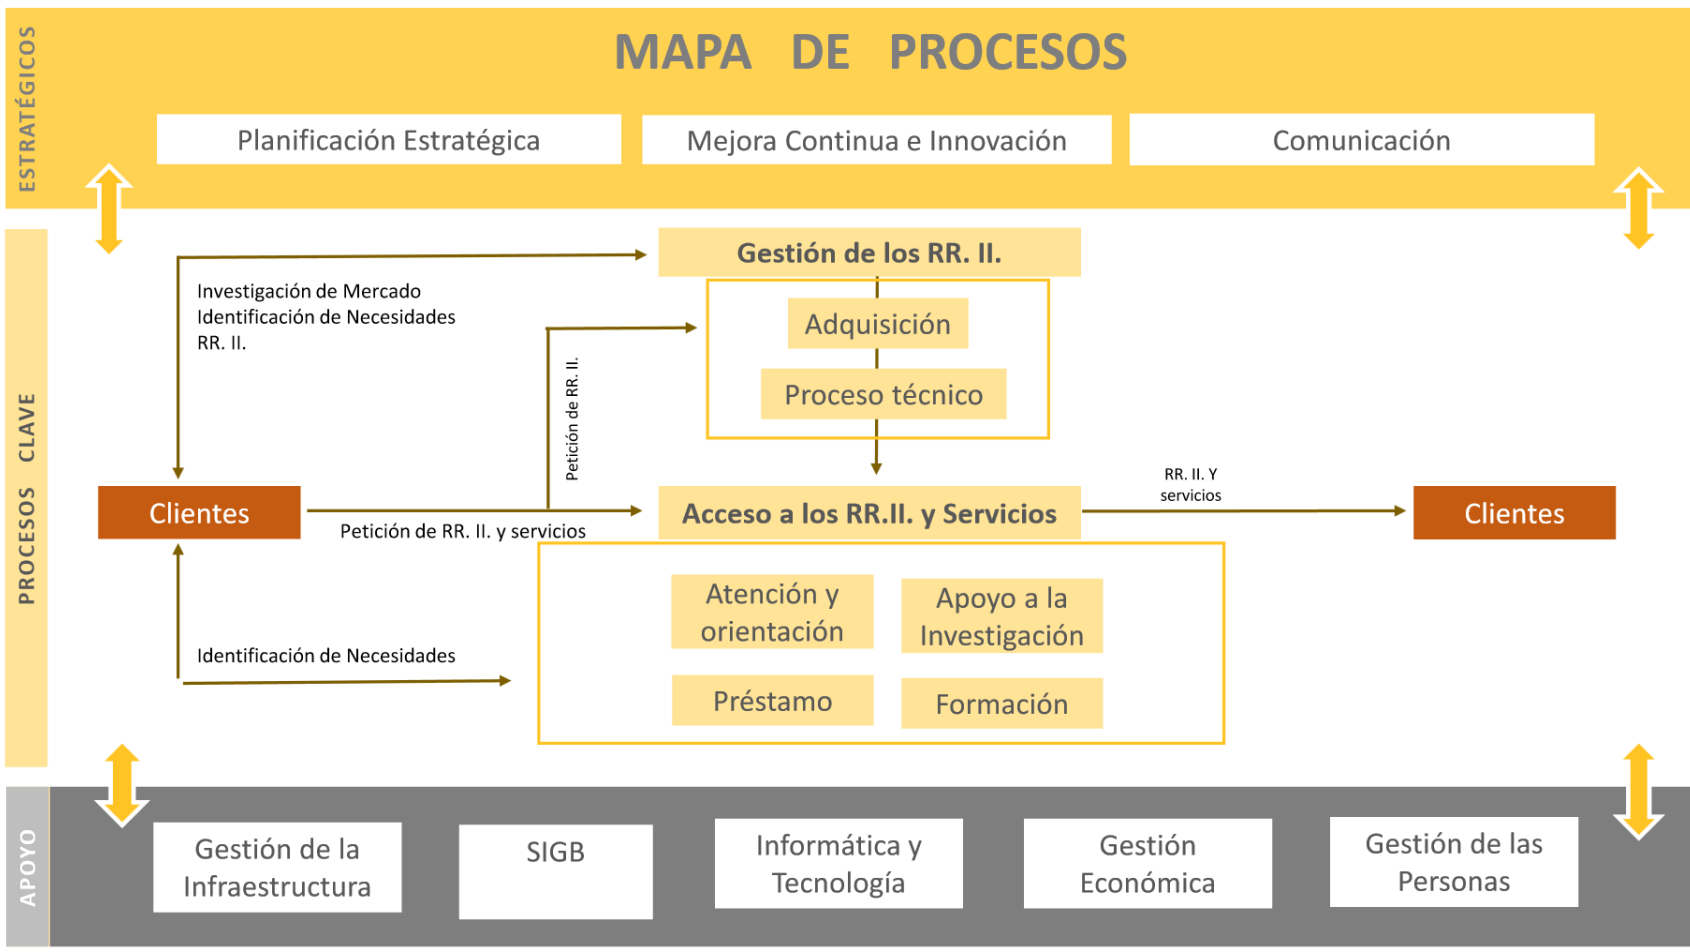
ESTRATÉGICOS

MAPA DE PROCESOS

Planificación Estratégica

Mejora Continua e Innovación

Comunicación

PROCESOS CLAVE

Gestión de los RR. II.

Investigación de Mercado
Identificación de Necesidades
RR. II.

Petición de RR. II.

Adquisición

Proceso técnico

Clientes

Petición de RR. II. y servicios

Acceso a los RR.II. y Servicios

RR. II. Y servicios

Clientes

Atención y orientación

Apoyo a la Investigación

Identificación de Necesidades

Préstamo

Formación

APOYO

Gestión de la Infraestructura

SIGB

Informática y Tecnología

Gestión Económica

Gestión de las Personas